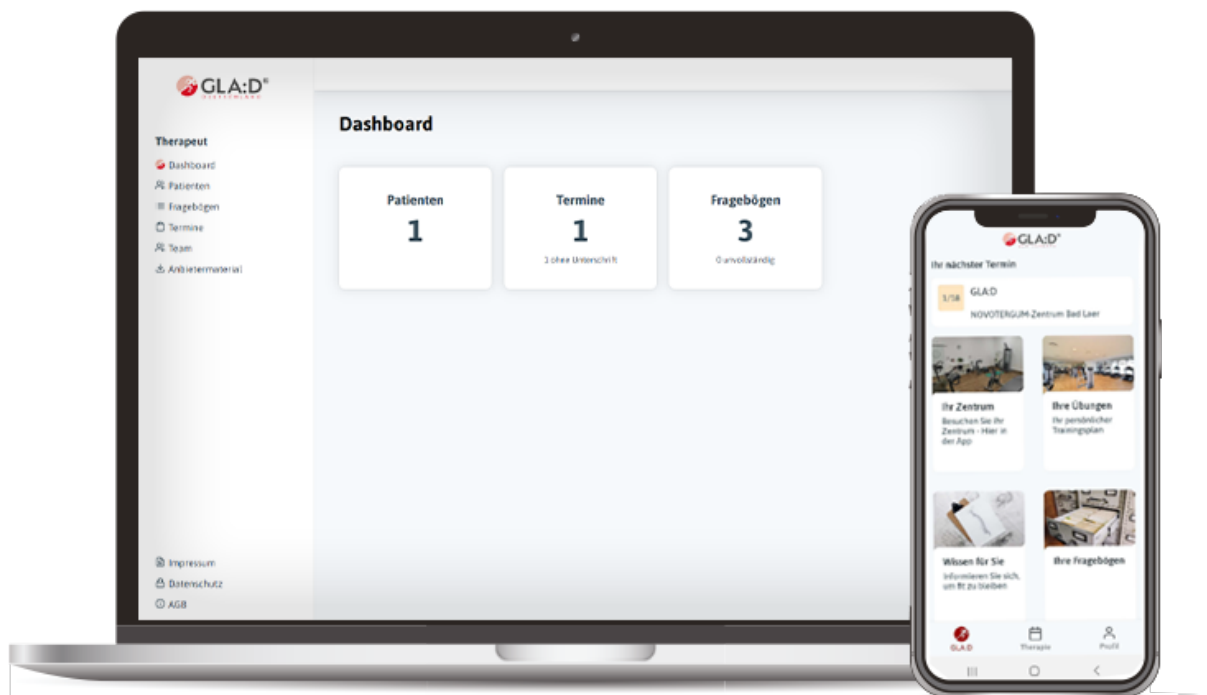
GLA:D®
DEUTSCHLAND

Therapeut
Dashboard
Patienten
Fragebögen
Termine
Team
Anbietermaterial

Impressum
Datenschutz
AGB

Dashboard

Patienten
1

Termine
1
1 ohne Unterschrift

Fragebögen
3
0 unvollständig

GLA:D®

Ihr nächster Termin
3/18
GLA:D
NOVOTERGUM-Zentrum Bad Laer

Ihr Zentrum
Besuchen Sie Ihr Zentrum - Hier in der App

Ihre Übungen
Ihr persönlicher Trainingsplan

Wissen für Sie
Informieren Sie sich, um fit zu bleiben

Ihre Fragebögen

GLA:D
Therapie
Profil